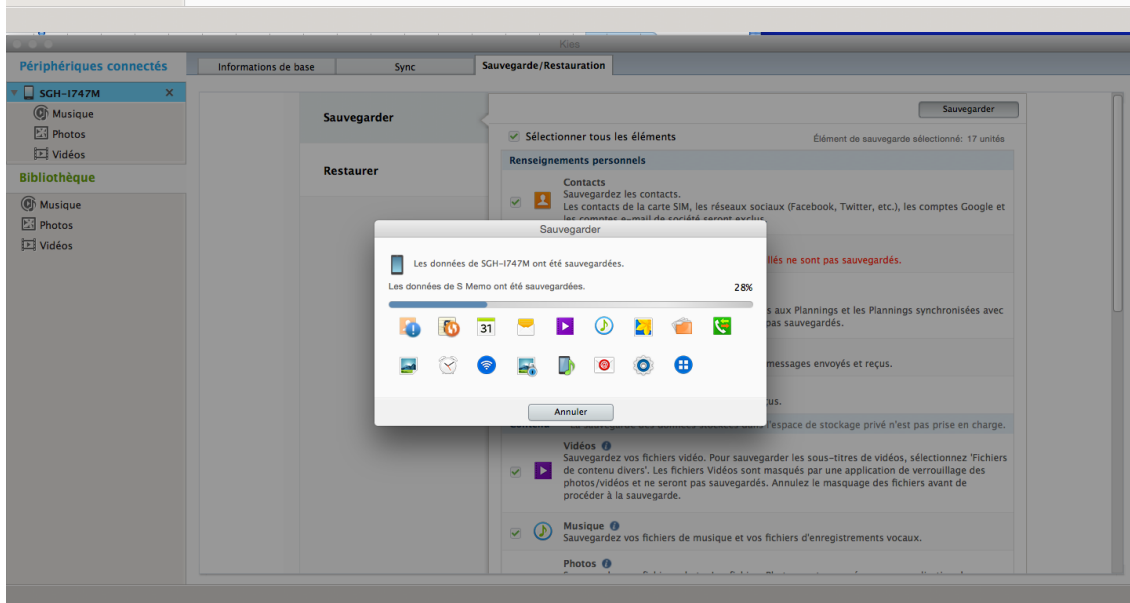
Kies

Périphériques connectés

SGH-I747M

Musique

Photos

Vidéos

Bibliothèque

Musique

Photos

Vidéos

Informations de base | Sync | Sauvegarde/Restauration

Sauvegarder

Restaurer

Sauvegarder

Sélectionner tous les éléments

Élément de sauvegarde sélectionné: 17 unités

Renseignements personnels

Contacts

Sauvegardez les contacts.

Les contacts de la carte SIM, les réseaux sociaux (Facebook, Twitter, etc.), les comptes Google et les comptes e-mail de société seront exclus.

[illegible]llés ne sont pas sauvegardés.

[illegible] aux Plannings et les Plannings synchronisées avec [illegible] pas sauvegardés.

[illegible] messages envoyés et reçus.

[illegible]us.

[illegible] l'espace de stockage privé n'est pas prise en charge.

Sauvegarder

Les données de SGH-I747M ont été sauvegardées.

Les données de S Memo ont été sauvegardées.

28%

31

Annuler

Vidéos

Sauvegardez vos fichiers vidéo. Pour sauvegarder les sous-titres de vidéos, sélectionnez 'Fichiers de contenu divers'. Les fichiers Vidéos sont masqués par une application de verrouillage des photos/vidéos et ne seront pas sauvegardés. Annulez le masquage des fichiers avant de procéder à la sauvegarde.

Musique

Sauvegardez vos fichiers de musique et vos fichiers d'enregistrements vocaux.

Photos

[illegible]